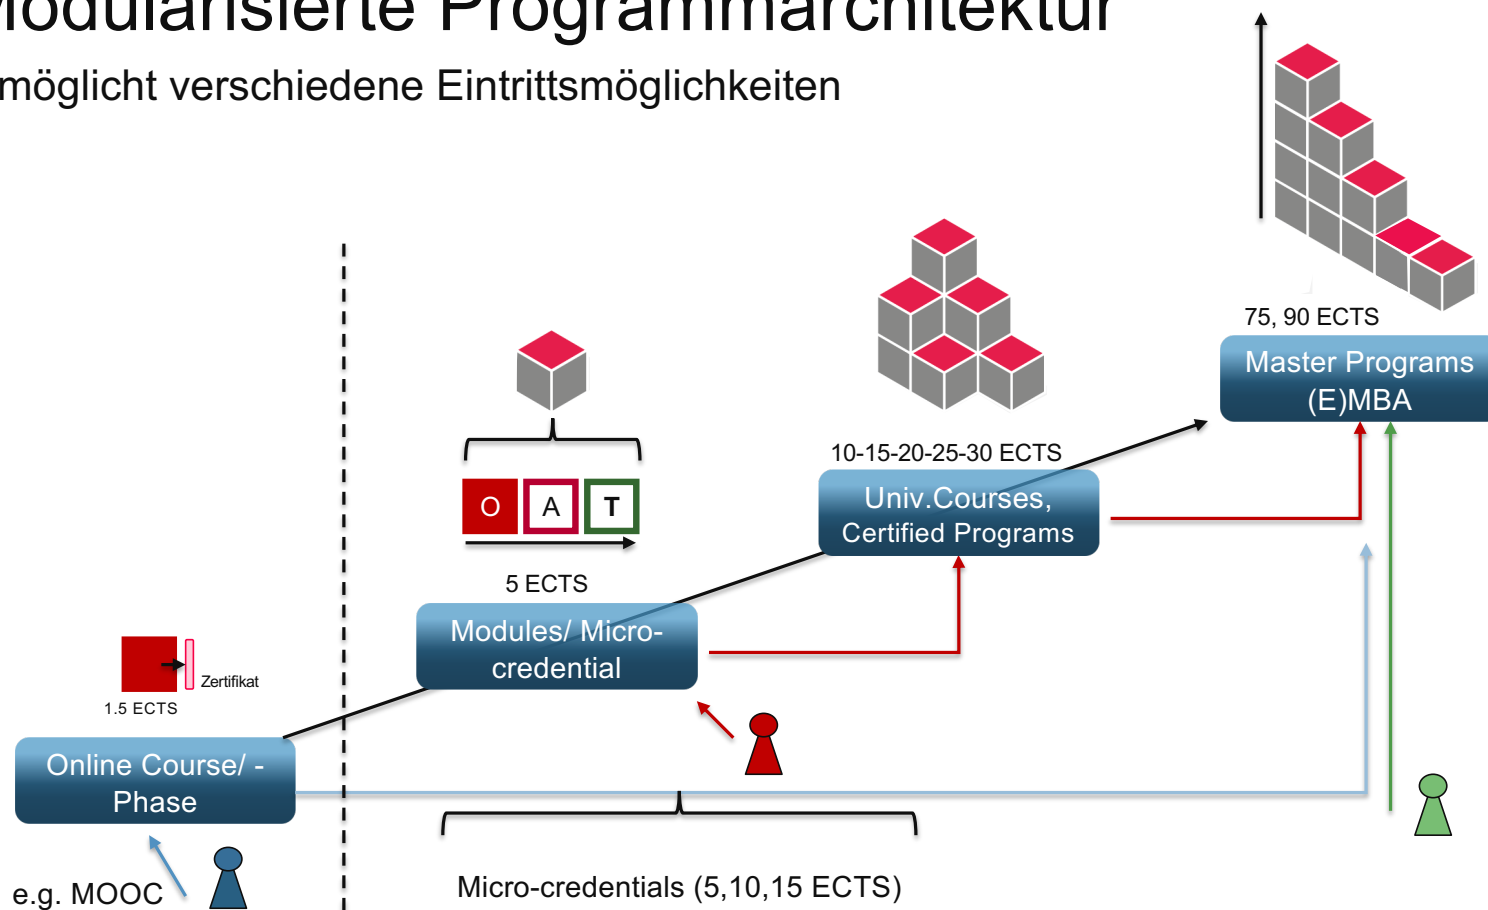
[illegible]odularisierte Programmarchitektur
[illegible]möglicht verschiedene Eintrittsmöglichkeiten

75, 90 ECTS
Master Programs (E)MBA

10-15-20-25-30 ECTS
Univ.Courses, Certified Programs

O A T

5 ECTS
Modules/ Micro-credential

Zertifikat
1.5 ECTS
Online Course/ -Phase

e.g. MOOC

Micro-credentials (5,10,15 ECTS)